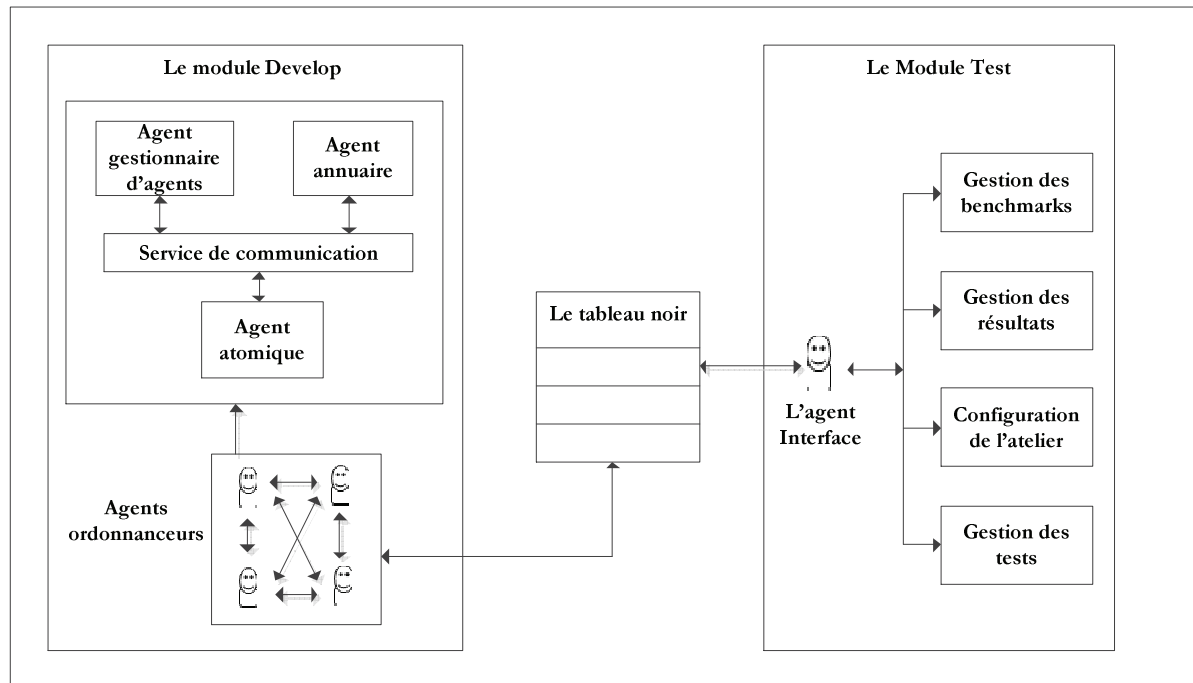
Le module Develop

Agent gestionnaire d'agents

Agent annuaire

Service de communication

Agent atomique

Agents ordonnanceurs

Le tableau noir

Le Module Test

L'agent Interface

Gestion des benchmarks

Gestion des résultats

Configuration de l'atelier

Gestion des tests